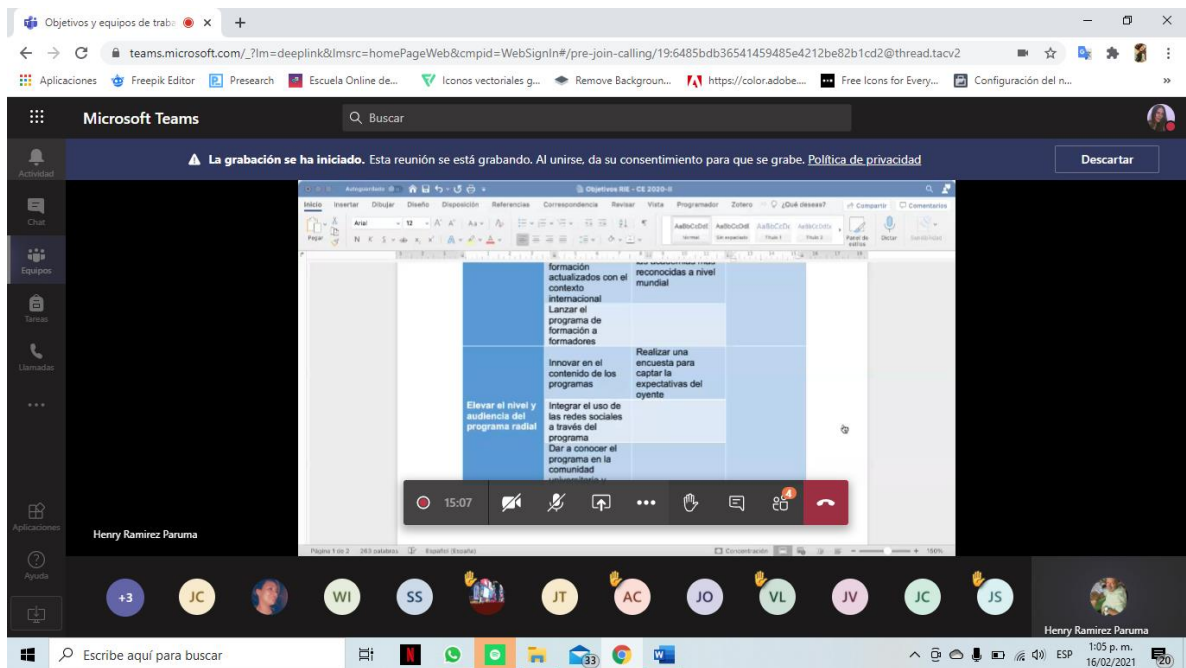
Objetivos y equipos de traba ×

teams.microsoft.com/_?lm=deeplink&lmsrc=homePageWeb&cmpid=WebSignIn#/pre-join-calling/19:6485bdb36541459485e4212be82b1cd2@thread.tacv2

Aplicaciones Freepik Editor Presearch Escuela Online de... Iconos vectoriales g... Remove Backgroun... https://color.adobe.... Free Icons for Every... Configuración del n... »

Microsoft Teams

Buscar

Actividad

Chat

Equipos

Tareas

Llamadas

...

Aplicaciones

Ayuda

La grabación se ha iniciado. Esta reunión se está grabando. Al unirse, da su consentimiento para que se grabe. Política de privacidad

Descartar

Autoguardado Objetivos RIE - CE 2020-II

Inicio Insertar Dibujar Diseño Disposición Referencias Correspondencia Revisar Vista Programador Zotero ¿Qué desea? Compartir Comentarios

Pegar Arial 12 Normal Sin espaciado Título 1 Título 2 Panel de estilos Dictar

| | | | |
|---|---|---|---|
| | formación actualizados con el contexto internacional | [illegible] reconocidas a nivel mundial | |
| | Lanzar el programa de formación a formadores | | |
| Elevar el nivel y audiencia del programa radial | Innovar en el contenido de los programas | Realizar una encuesta para captar la expectativas del oyente | |
| | Integrar el uso de las redes sociales a través del programa | | |
| | Dar a conocer el programa en la comunidad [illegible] | | |

Página 1 de 3 263 palabras Español (España) Concentración 150%

15:07

4

Henry Ramirez Paruma

+3 JC WI SS JT AC JO VL JV JC JS

Henry Ramirez Paruma

Escribe aquí para buscar

33

ESP 1:05 p. m. 16/02/2021 20